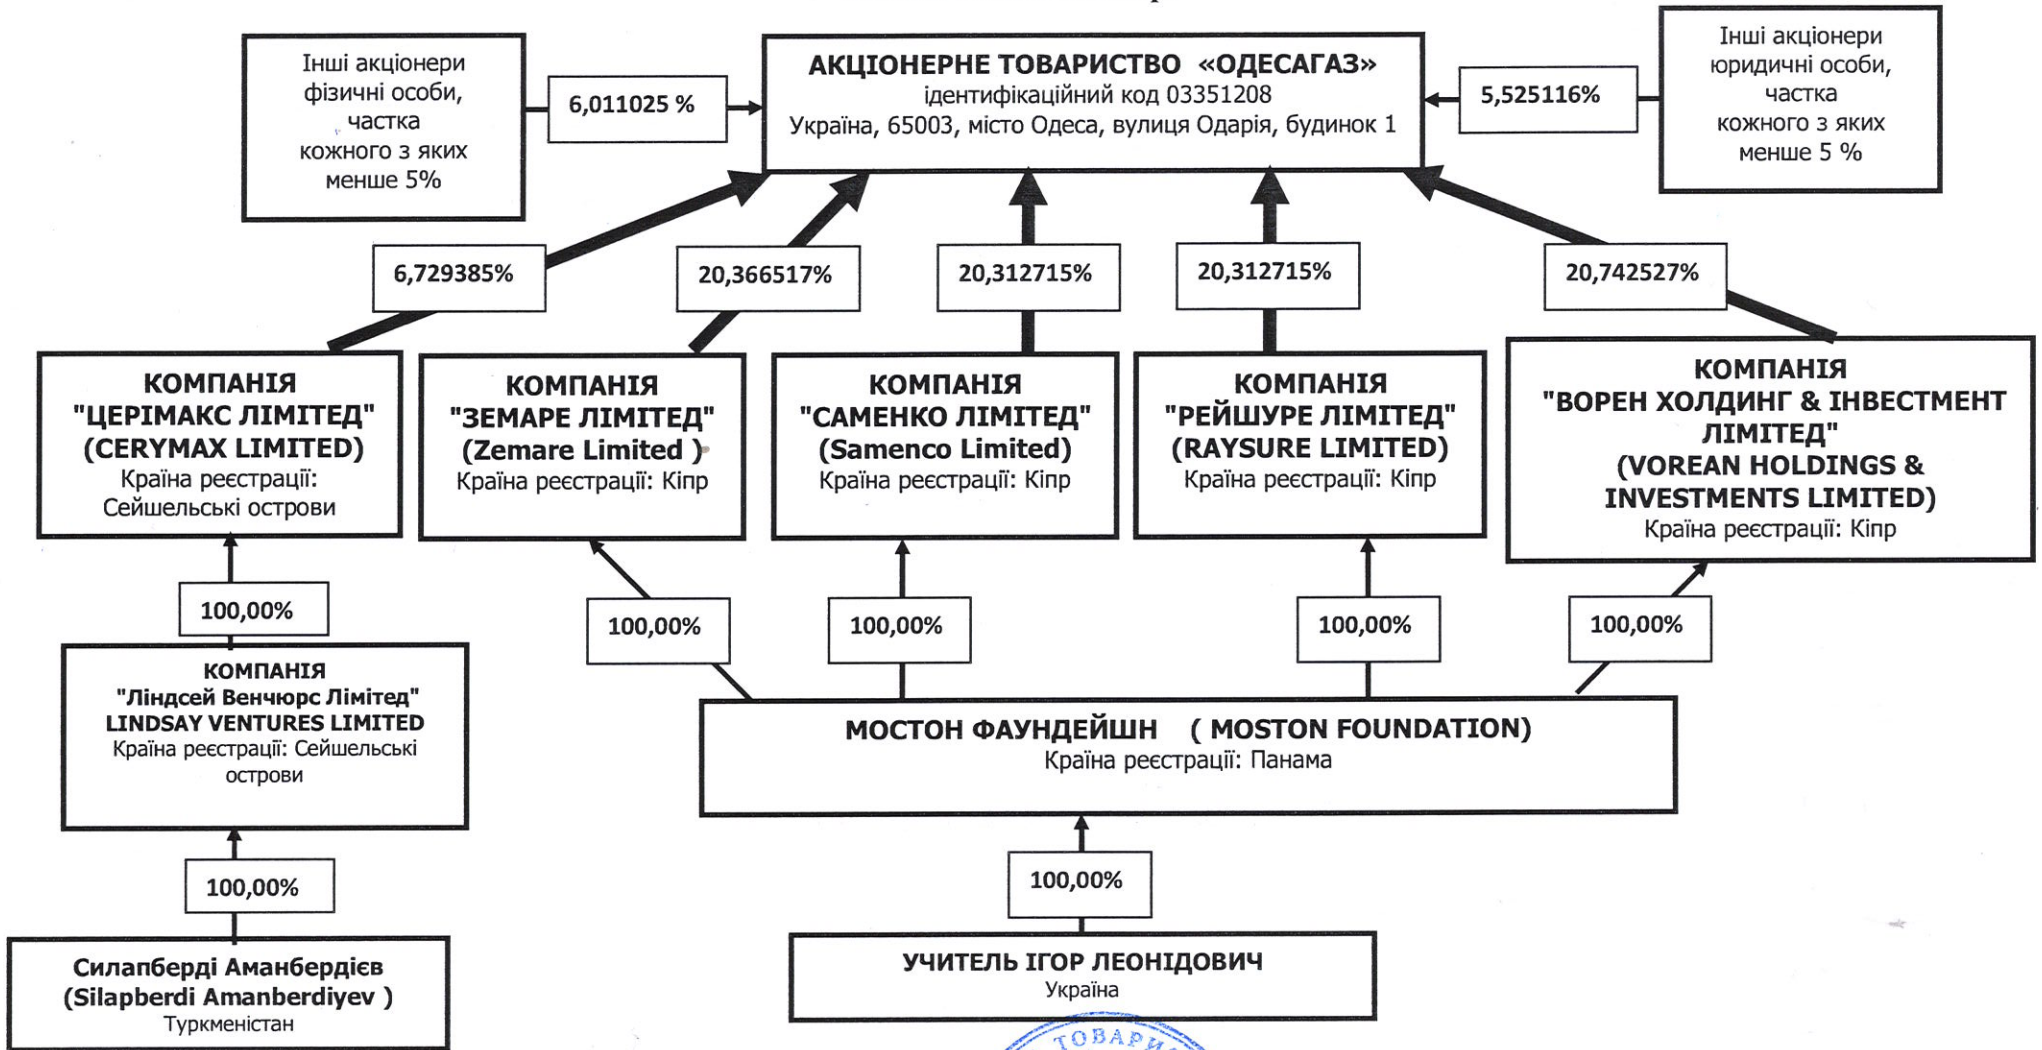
Інші акціонери фізичні особи, частка кожного з яких менше 5%

6,011025 %

АКЦІОНЕРНЕ ТОВАРИСТВО «ОДЕСАГАЗ»
ідентифікаційний код 03351208
Україна, 65003, місто Одеса, вулиця Одарія, будинок 1

5,525116%

Інші акціонери юридичні особи, частка кожного з яких менше 5 %

6,729385%

20,366517%

20,312715%

20,312715%

20,742527%

КОМПАНІЯ "ЦЕРІМАКС ЛІМІТЕД" (CERYMAX LIMITED)
Країна реєстрації: Сейшельські острови

КОМПАНІЯ "ЗЕМАРЕ ЛІМІТЕД" (Zemare Limited )
Країна реєстрації: Кіпр

КОМПАНІЯ "САМЕНКО ЛІМІТЕД" (Samenco Limited)
Країна реєстрації: Кіпр

КОМПАНІЯ "РЕЙШУРЕ ЛІМІТЕД" (RAYSURE LIMITED)
Країна реєстрації: Кіпр

КОМПАНІЯ "ВОРЕН ХОЛДИНГ & ІНВЕСТМЕНТ ЛІМІТЕД" (VOREAN HOLDINGS & INVESTMENTS LIMITED)
Країна реєстрації: Кіпр

100,00%

100,00%

100,00%

100,00%

100,00%

КОМПАНІЯ "Ліндсей Венчюрс Лімітед" LINDSAY VENTURES LIMITED
Країна реєстрації: Сейшельські острови

МОСТОН ФАУНДЕЙШН ( MOSTON FOUNDATION)
Країна реєстрації: Панама

100,00%

100,00%

Силапберді Аманбердієв (Silapberdi Amanberdiyev )
Туркменістан

УЧИТЕЛЬ ІГОР ЛЕОНІДОВИЧ
Україна

ТОВАР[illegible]